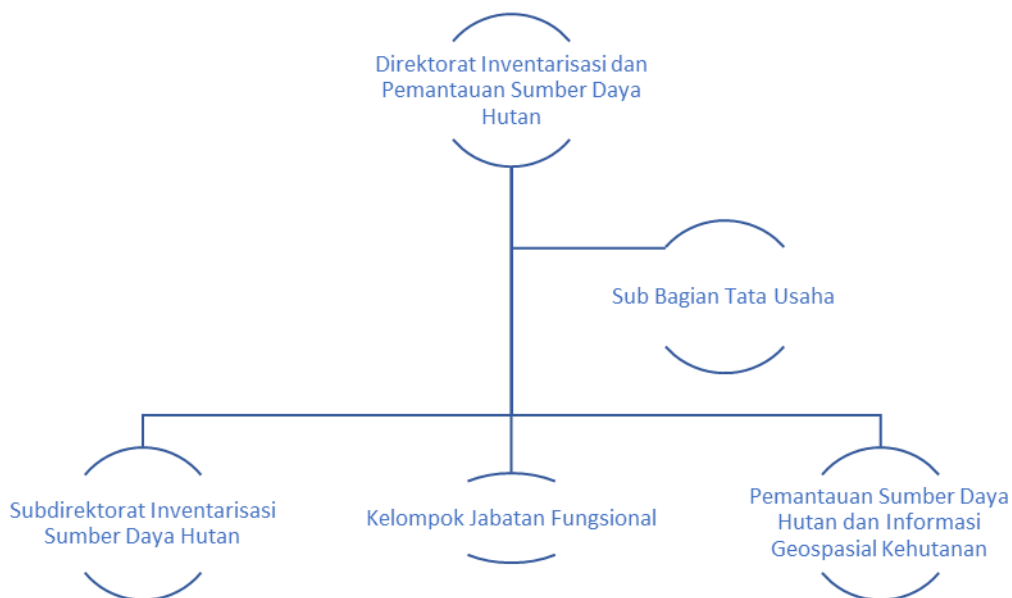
Direktorat Inventarisasi dan Pemantauan Sumber Daya Hutan

Sub Bagian Tata Usaha

Subdirektorat Inventarisasi Sumber Daya Hutan

Kelompok Jabatan Fungsional

Pemantauan Sumber Daya Hutan dan Informasi Geospasial Kehutanan